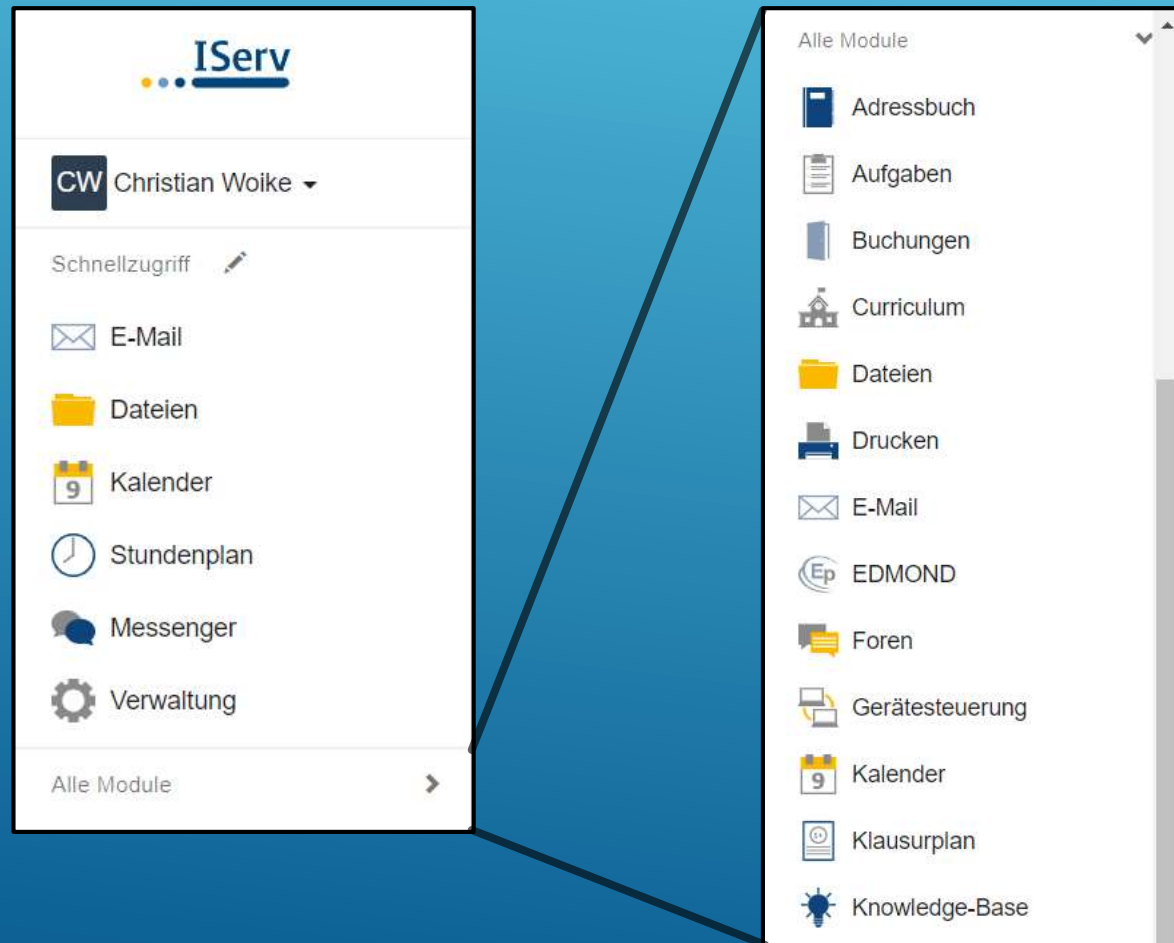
IServ

CW Christian Woike

Schnellzugriff

E-Mail

Dateien

9 Kalender

Stundenplan

Messenger

Verwaltung

Alle Module

Alle Module

Adressbuch

Aufgaben

Buchungen

Curriculum

Dateien

Drucken

E-Mail

Ep EDMOND

Foren

Gerätesteuerung

9 Kalender

Klausurplan

Knowledge-Base